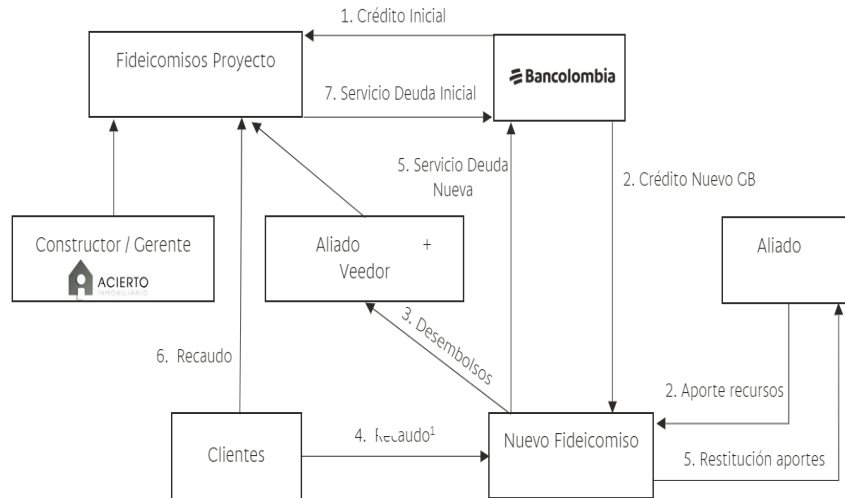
1. Crédito Inicial

Fideicomisos Proyecto

Bancolombia

7. Servicio Deuda Inicial

5. Servicio Deuda Nueva

2. Crédito Nuevo GB

Constructor / Gerente

ACIERTO

Aliado + Veedor

Aliado

3. Desembolsos

6. Recaudo

2. Aporte recursos

Clientes

4. Recaudo$^1$

Nuevo Fideicomiso

5. Restitución aportes